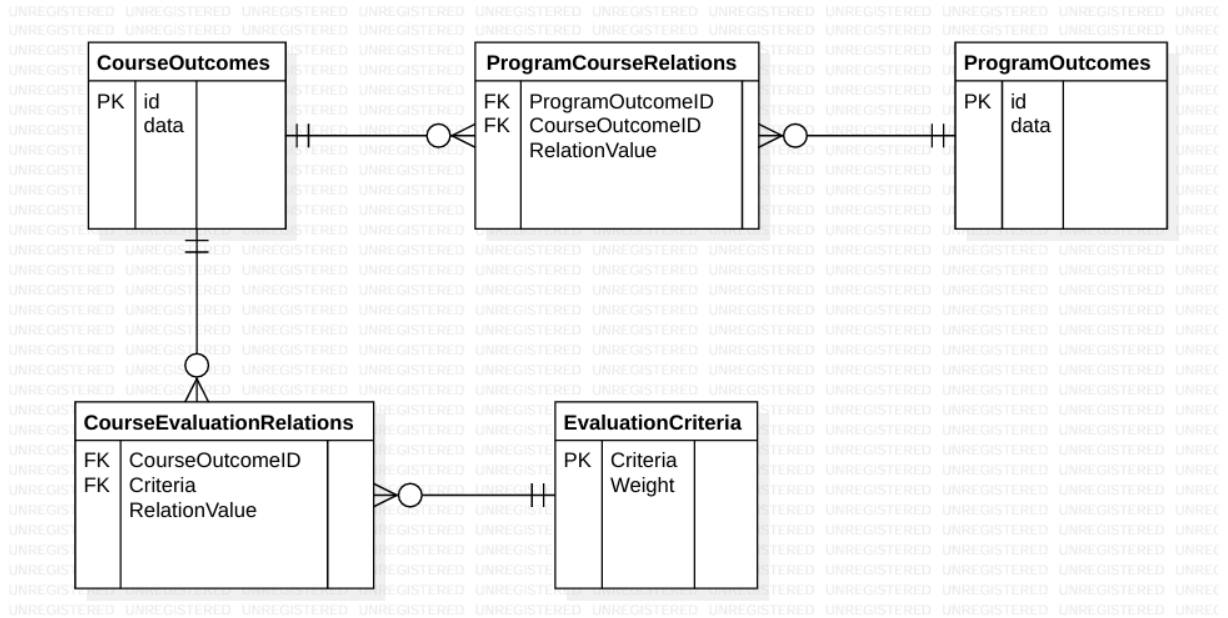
CourseOutcomes
PK id
data

ProgramCourseRelations
FK ProgramOutcomeID
FK CourseOutcomeID
RelationValue

ProgramOutcomes
PK id
data

CourseEvaluationRelations
FK CourseOutcomeID
FK Criteria
RelationValue

EvaluationCriteria
PK Criteria
Weight

UNREGISTERED UNREGISTERED UNREGISTERED UNREGISTERED UNREGISTERED UNREGISTERED UNREGISTERED UNREGISTERED UNREGISTERED UNREGISTERED